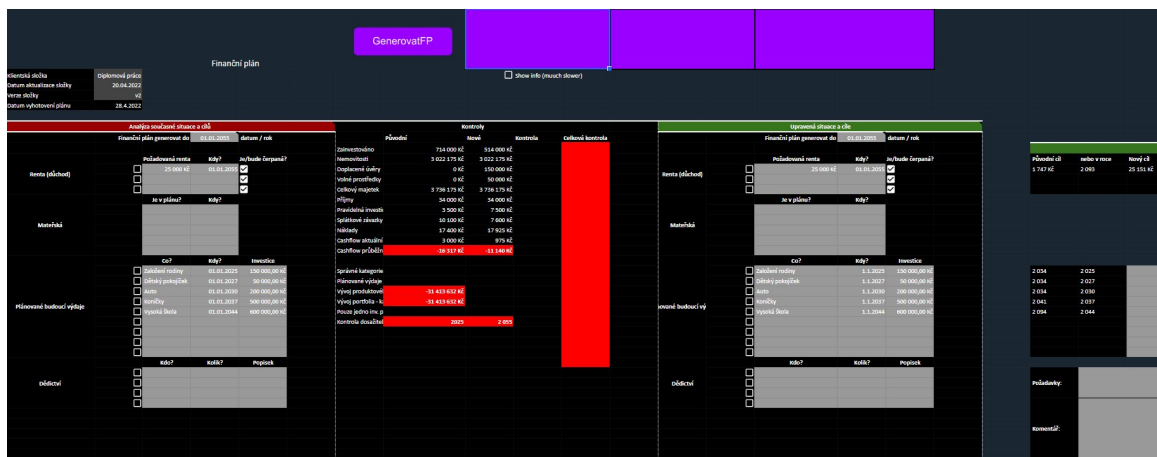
GenerovatFP

Show info (mouch slower)

Finanční plán

| Klientská složka | Diplomová práce |
|---|---|
| Datum aktualizace složky | 20.04.2022 |
| Verze složky | v2 |
| Datum vyhotovení plánu | 28.4.2022 |

Analýza současné situace a cílů

Finanční plán generovat do 01.01.2055 datum / rok

Renta (důchod)

| Požadovaná renta | Kdy? | Je/bude čerpaná? |
|---|---|---|
| 25 000 Kč | 01.01.2055 | |

Mateřská

| Je v plánu? | Kdy? |
|---|---|

Plánované budoucí výdaje

| Co? | Kdy? | Investice |
|---|---|---|
| Založení rodiny | 01.01.2025 | 150 000,00 Kč |
| Dětský pokojíček | 01.01.2027 | 50 000,00 Kč |
| Auto | 01.01.2030 | 200 000,00 Kč |
| Koníčky | 01.01.2037 | 500 000,00 Kč |
| Vysoká škola | 01.01.2044 | 600 000,00 Kč |

Dědictví

| Kdo? | Kolik? | Popisek |
|---|---|---|

Kontroly

| | Původní | Nové | Kontrola | Celková kontrola |
|---|---|---|---|---|
| Zainvestováno | 714 000 Kč | 514 000 Kč | | |
| Nemovitosti | 3 022 175 Kč | 3 022 175 Kč | | |
| Doplacené úvěry | 0 Kč | 150 000 Kč | | |
| Volné prostředky | 0 Kč | 50 000 Kč | | |
| Celkový majetek | 3 736 175 Kč | 3 736 175 Kč | | |
| Příjmy | 34 000 Kč | 34 000 Kč | | |
| Pravidelné investi | 3 500 Kč | 7 500 Kč | | |
| Splátkové závazky | 10 100 Kč | 7 600 Kč | | |
| Náklady | 17 400 Kč | 17 925 Kč | | |
| Cashflow aktuální | 3 000 Kč | 975 Kč | | |
| Cashflow průběžn | -18 317 Kč | -11 140 Kč | | |

Správné kategorie
Plánované výdaje
Vývoj produktové | -31 413 632 Kč
Vývoj portfolia - k | -31 413 632 Kč
Pouze jedno inv. p
Kontrola dosažitel | 2025 | 2 055

Upravená situace a cíle

Finanční plán generovat do 01.01.2055 datum / rok

Renta (důchod)

| Požadovaná renta | Kdy? | Je/bude čerpaná? |
|---|---|---|
| 25 000 Kč | 01.01.2055 | |

Mateřská

| Je v plánu? | Kdy? |
|---|---|

ované budoucí vý

| Co? | Kdy? | Investice |
|---|---|---|
| Založení rodiny | 1.1.2025 | 150 000,00 Kč |
| Dětský pokojíček | 1.1.2027 | 50 000,00 Kč |
| Auto | 1.1.2030 | 200 000,00 Kč |
| Koníčky | 1.1.2037 | 500 000,00 Kč |
| Vysoká škola | 1.1.2044 | 600 000,00 Kč |

Dědictví

| Kdo? | Kolik? | Popisek |
|---|---|---|

| Původní cíl | nebo v roce | Nový cíl |
|---|---|---|
| 1 747 Kč | 2 093 | 25 151 Kč |

| | |
|---|---|
| 2 034 | 2 025 |
| 2 034 | 2 027 |
| 2 034 | 2 030 |
| 2 041 | 2 037 |
| 2 094 | 2 044 |

Požadavky:

Komentář: